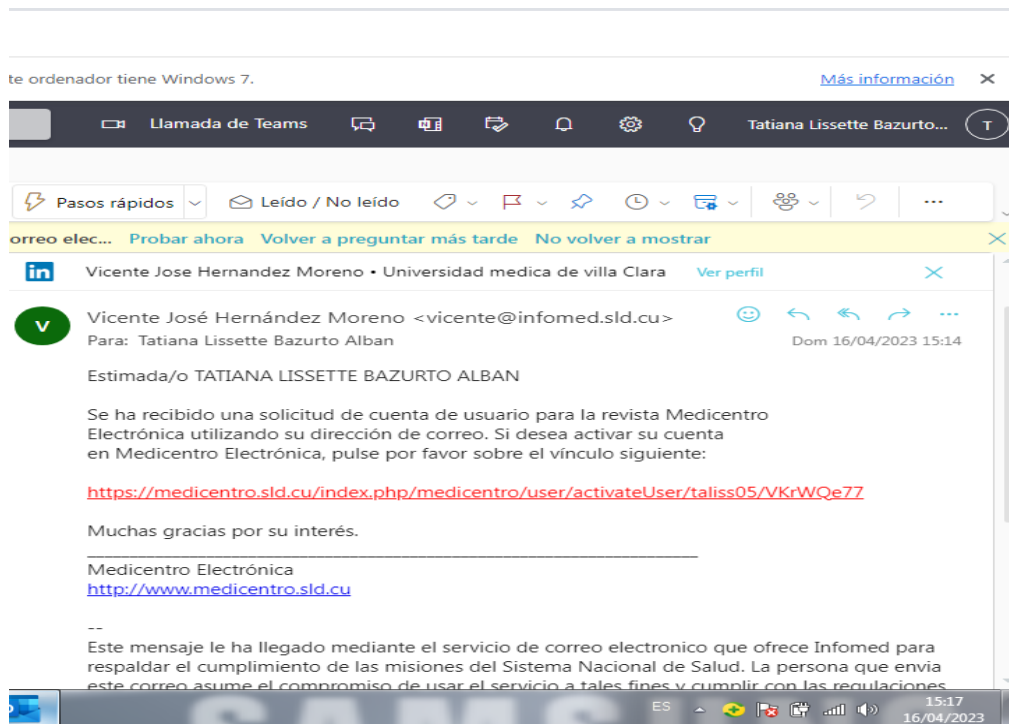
te ordenador tiene Windows 7.

Más información ×

Llamada de Teams

Tatiana Lissette Bazurto...

T

Pasos rápidos

Leído / No leído

...

orreo elec... Probar ahora Volver a preguntar más tarde No volver a mostrar

in Vicente Jose Hernandez Moreno • Universidad medica de villa Clara Ver perfil

V

Vicente José Hernández Moreno <vicente@infomed.sld.cu>

Para: Tatiana Lissette Bazurto Alban

Dom 16/04/2023 15:14

Estimada/o TATIANA LISSETTE BAZURTO ALBAN

Se ha recibido una solicitud de cuenta de usuario para la revista Medicentro Electrónica utilizando su dirección de correo. Si desea activar su cuenta en Medicentro Electrónica, pulse por favor sobre el vínculo siguiente:

https://medicentro.sld.cu/index.php/medicentro/user/activateUser/taliss05/VKrWQe77

Muchas gracias por su interés.

________________________________________________________________________

Medicentro Electrónica

http://www.medicentro.sld.cu

--

Este mensaje le ha llegado mediante el servicio de correo electronico que ofrece Infomed para respaldar el cumplimiento de las misiones del Sistema Nacional de Salud. La persona que envia este correo asume el compromiso de usar el servicio a tales fines y cumplir con las regulaciones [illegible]

ES

15:17

16/04/2023